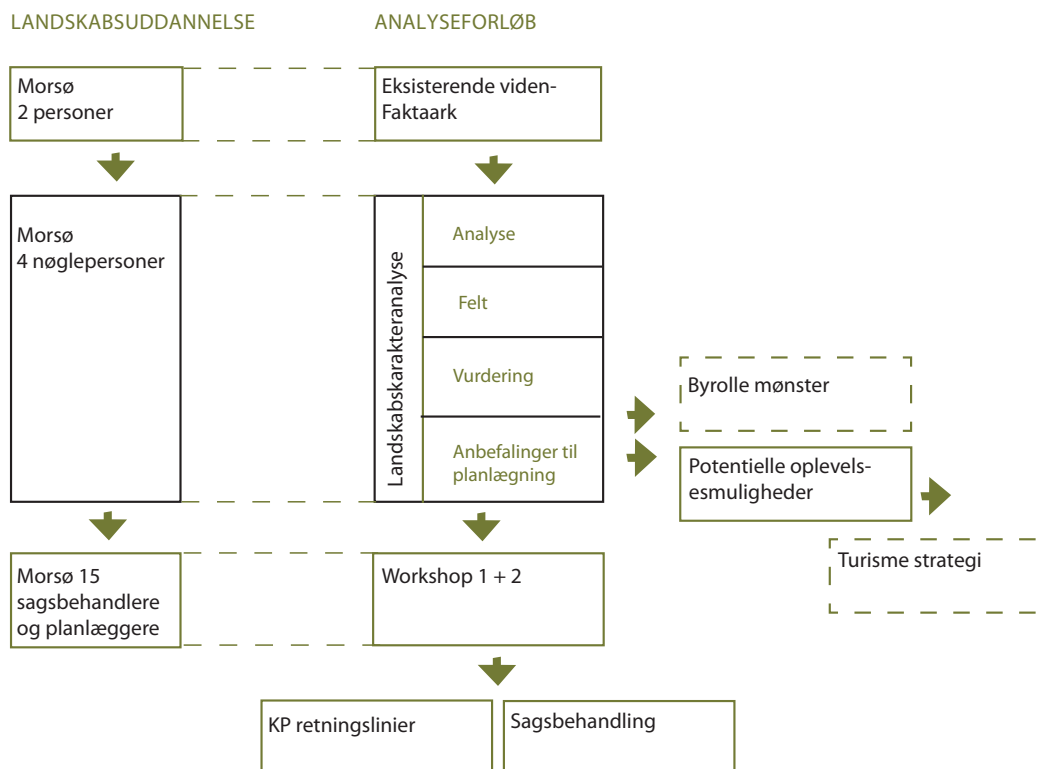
LANDSKABSUDDANNELSE

ANALYSEFORLØB

Morsø
2 personer

Eksisterende viden-
Faktaark

Morsø
4 nøglepersoner

Landskabskarakteranalyse

Analyse

Felt

Vurdering

Anbefalinger til planlægning

Byrolle mønster

Potentielle oplevelsesmuligheder

Turisme strategi

Morsø 15
sagsbehandlere
og planlæggere

Workshop 1 + 2

KP retningslinier

Sagsbehandling